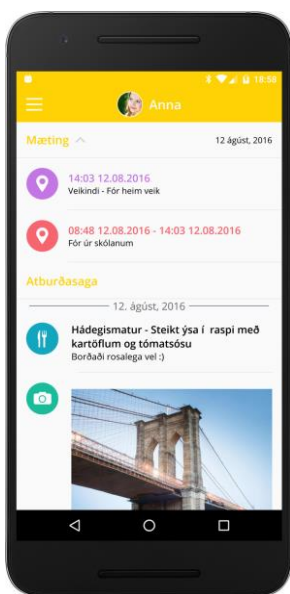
18:58

Anna

Mæting

12 ágúst, 2016

14:03 12.08.2016
Veikindi - Fór heim veik

08:48 12.08.2016 - 14:03 12.08.2016
Fór úr skólanum

Atburðasaga

12. ágúst, 2016

Hádegismatur - Steikt ýsa í raspi með kartöflum og tómatsósu
Borðaði rosalega vel :)